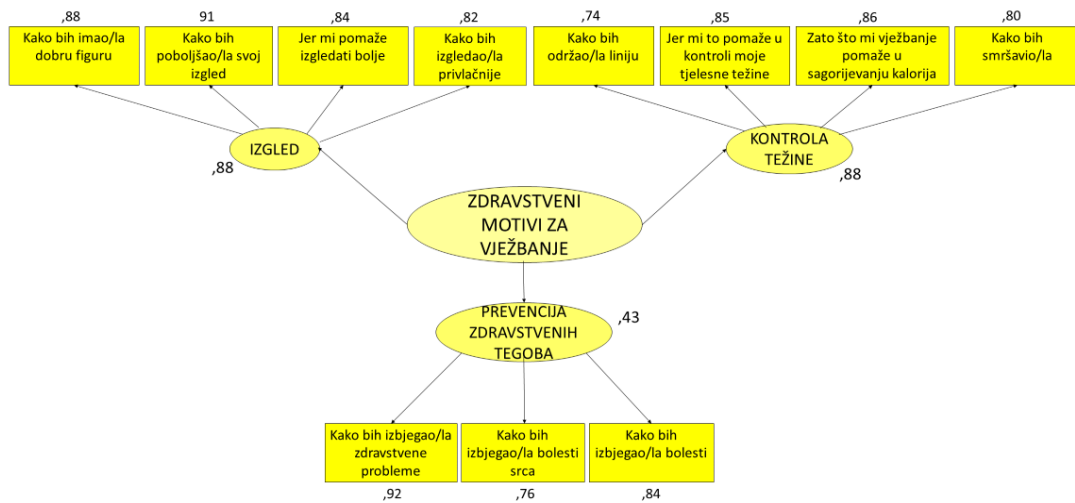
,88
Kako bih imao/la dobru figuru

91
Kako bih poboljšao/la svoj izgled

,84
Jer mi pomaže izgledati bolje

,82
Kako bih izgledao/la privlačnije

,74
Kako bih održao/la liniju

,85
Jer mi to pomaže u kontroli moje tjelesne težine

,86
Zato što mi vježbanje pomaže u sagorijevanju kalorija

,80
Kako bih smršavio/la

IZGLED
,88

KONTROLA TEŽINE
,88

ZDRAVSTVENI MOTIVI ZA VJEŽBANJE

PREVENCIJA ZDRAVSTVENIH TEGOBA
,43

Kako bih izbjegao/la zdravstvene probleme
,92

Kako bih izbjegao/la bolesti srca
,76

Kako bih izbjegao/la bolesti
,84